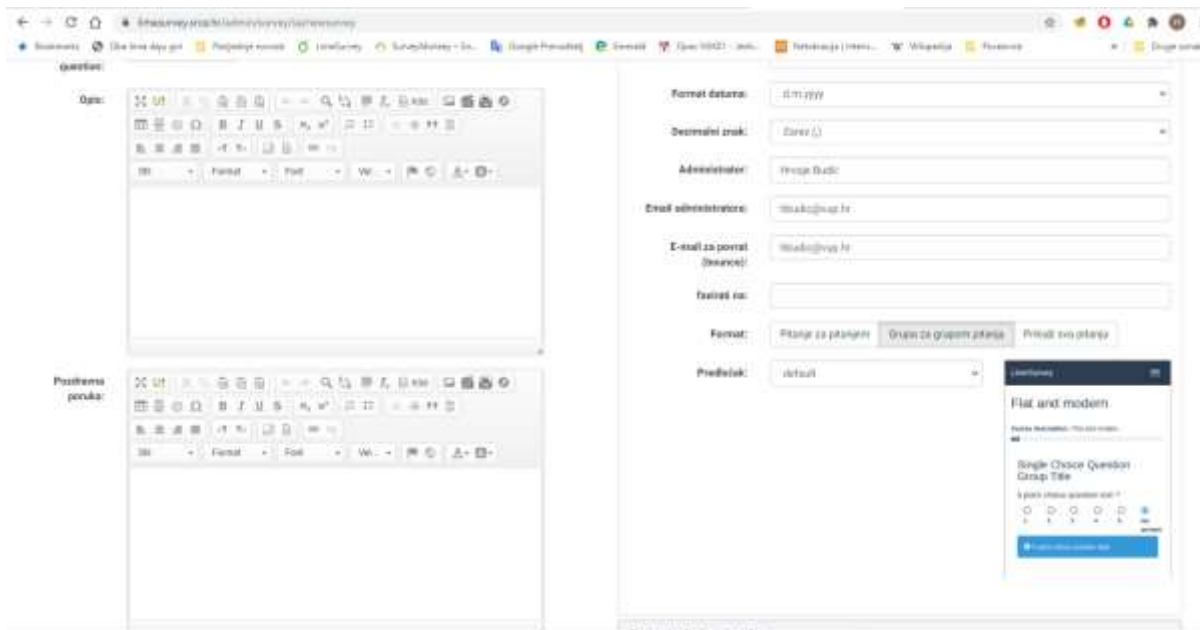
← → C ⌂ limesurvey.srce.hr/admin/survey/sa/newsurvey

Bookmarks | Ova linea days got | Pedjednje novosti | LimeSurvey | SurveyMonkey - Sn... | Google Prevoditelj | Evernote | Opus VOIGT - Jeds... | Rekalizacija | Intern... | W Wikipedia | Povezivo | Druge oznake

question:

Opis:

Source | Format | Font | Ve...

Pozdravna poruka:

Source | Format | Font | Ve...

Format datuma: | d.m.yyyy

Decimalni znak: | Zarez (,)

Administrator: | Hrvoje Budić

Email administratora: | hbudic@vup.hr

E-mail za povrat (bounce): | hbudic@vup.hr

Faksiraj na:

Format: | Pitanje za pitanjem | Grupa za grupom pitanja | Prikaži sva pitanja

Predložak: | default

LimeSurvey

Flat and modern

Single Choice Question Group Title